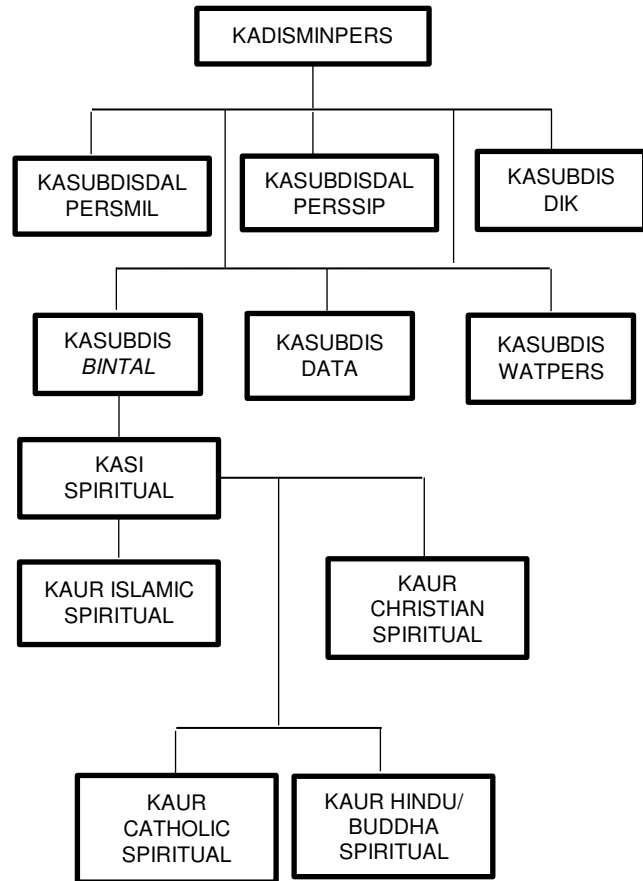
KADISMINPERS

KASUBDISDAL PERSMIL

KASUBDISDAL PERSSIP

KASUBDIS DIK

KASUBDIS *BINTAL*

KASUBDIS DATA

KASUBDIS WATPERS

KASI SPIRITUAL

KAUR ISLAMIC SPIRITUAL

KAUR CHRISTIAN SPIRITUAL

KAUR CATHOLIC SPIRITUAL

KAUR HINDU/ BUDDHA SPIRITUAL